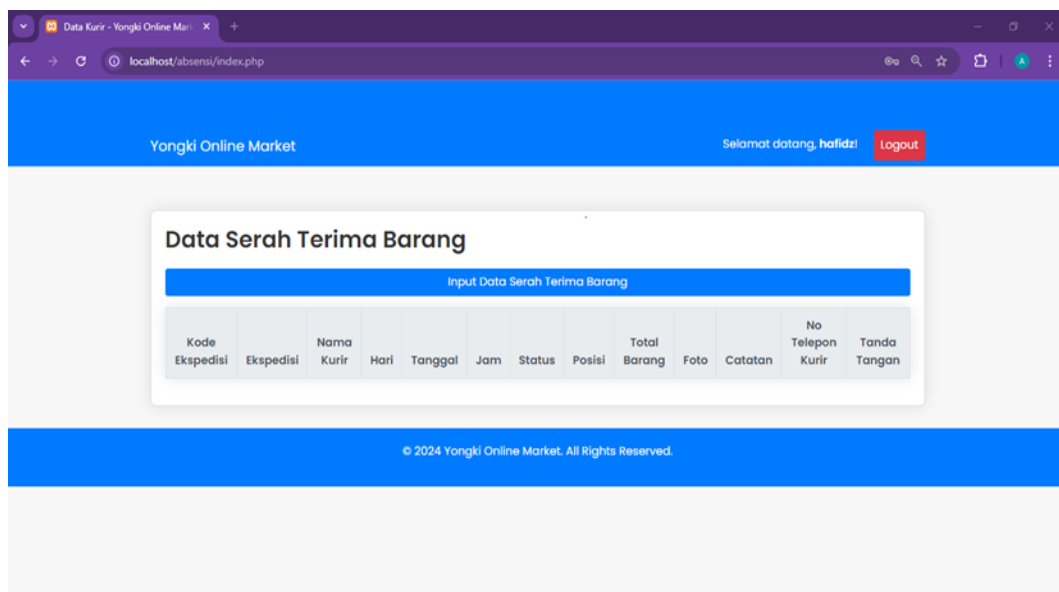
Data Kurir - Yongki Online Mark ×

localhost/absensi/index.php

Yongki Online Market

Selamat datang, hafidz!

Logout

Data Serah Terima Barang

Input Data Serah Terima Barang

| Kode Ekspedisi | Ekspedisi | Nama Kurir | Hari | Tanggal | Jam | Status | Posisi | Total Barang | Foto | Catatan | No Telepon Kurir | Tanda Tangan |
|---|---|---|---|---|---|---|---|---|---|---|---|---|

© 2024 Yongki Online Market. All Rights Reserved.